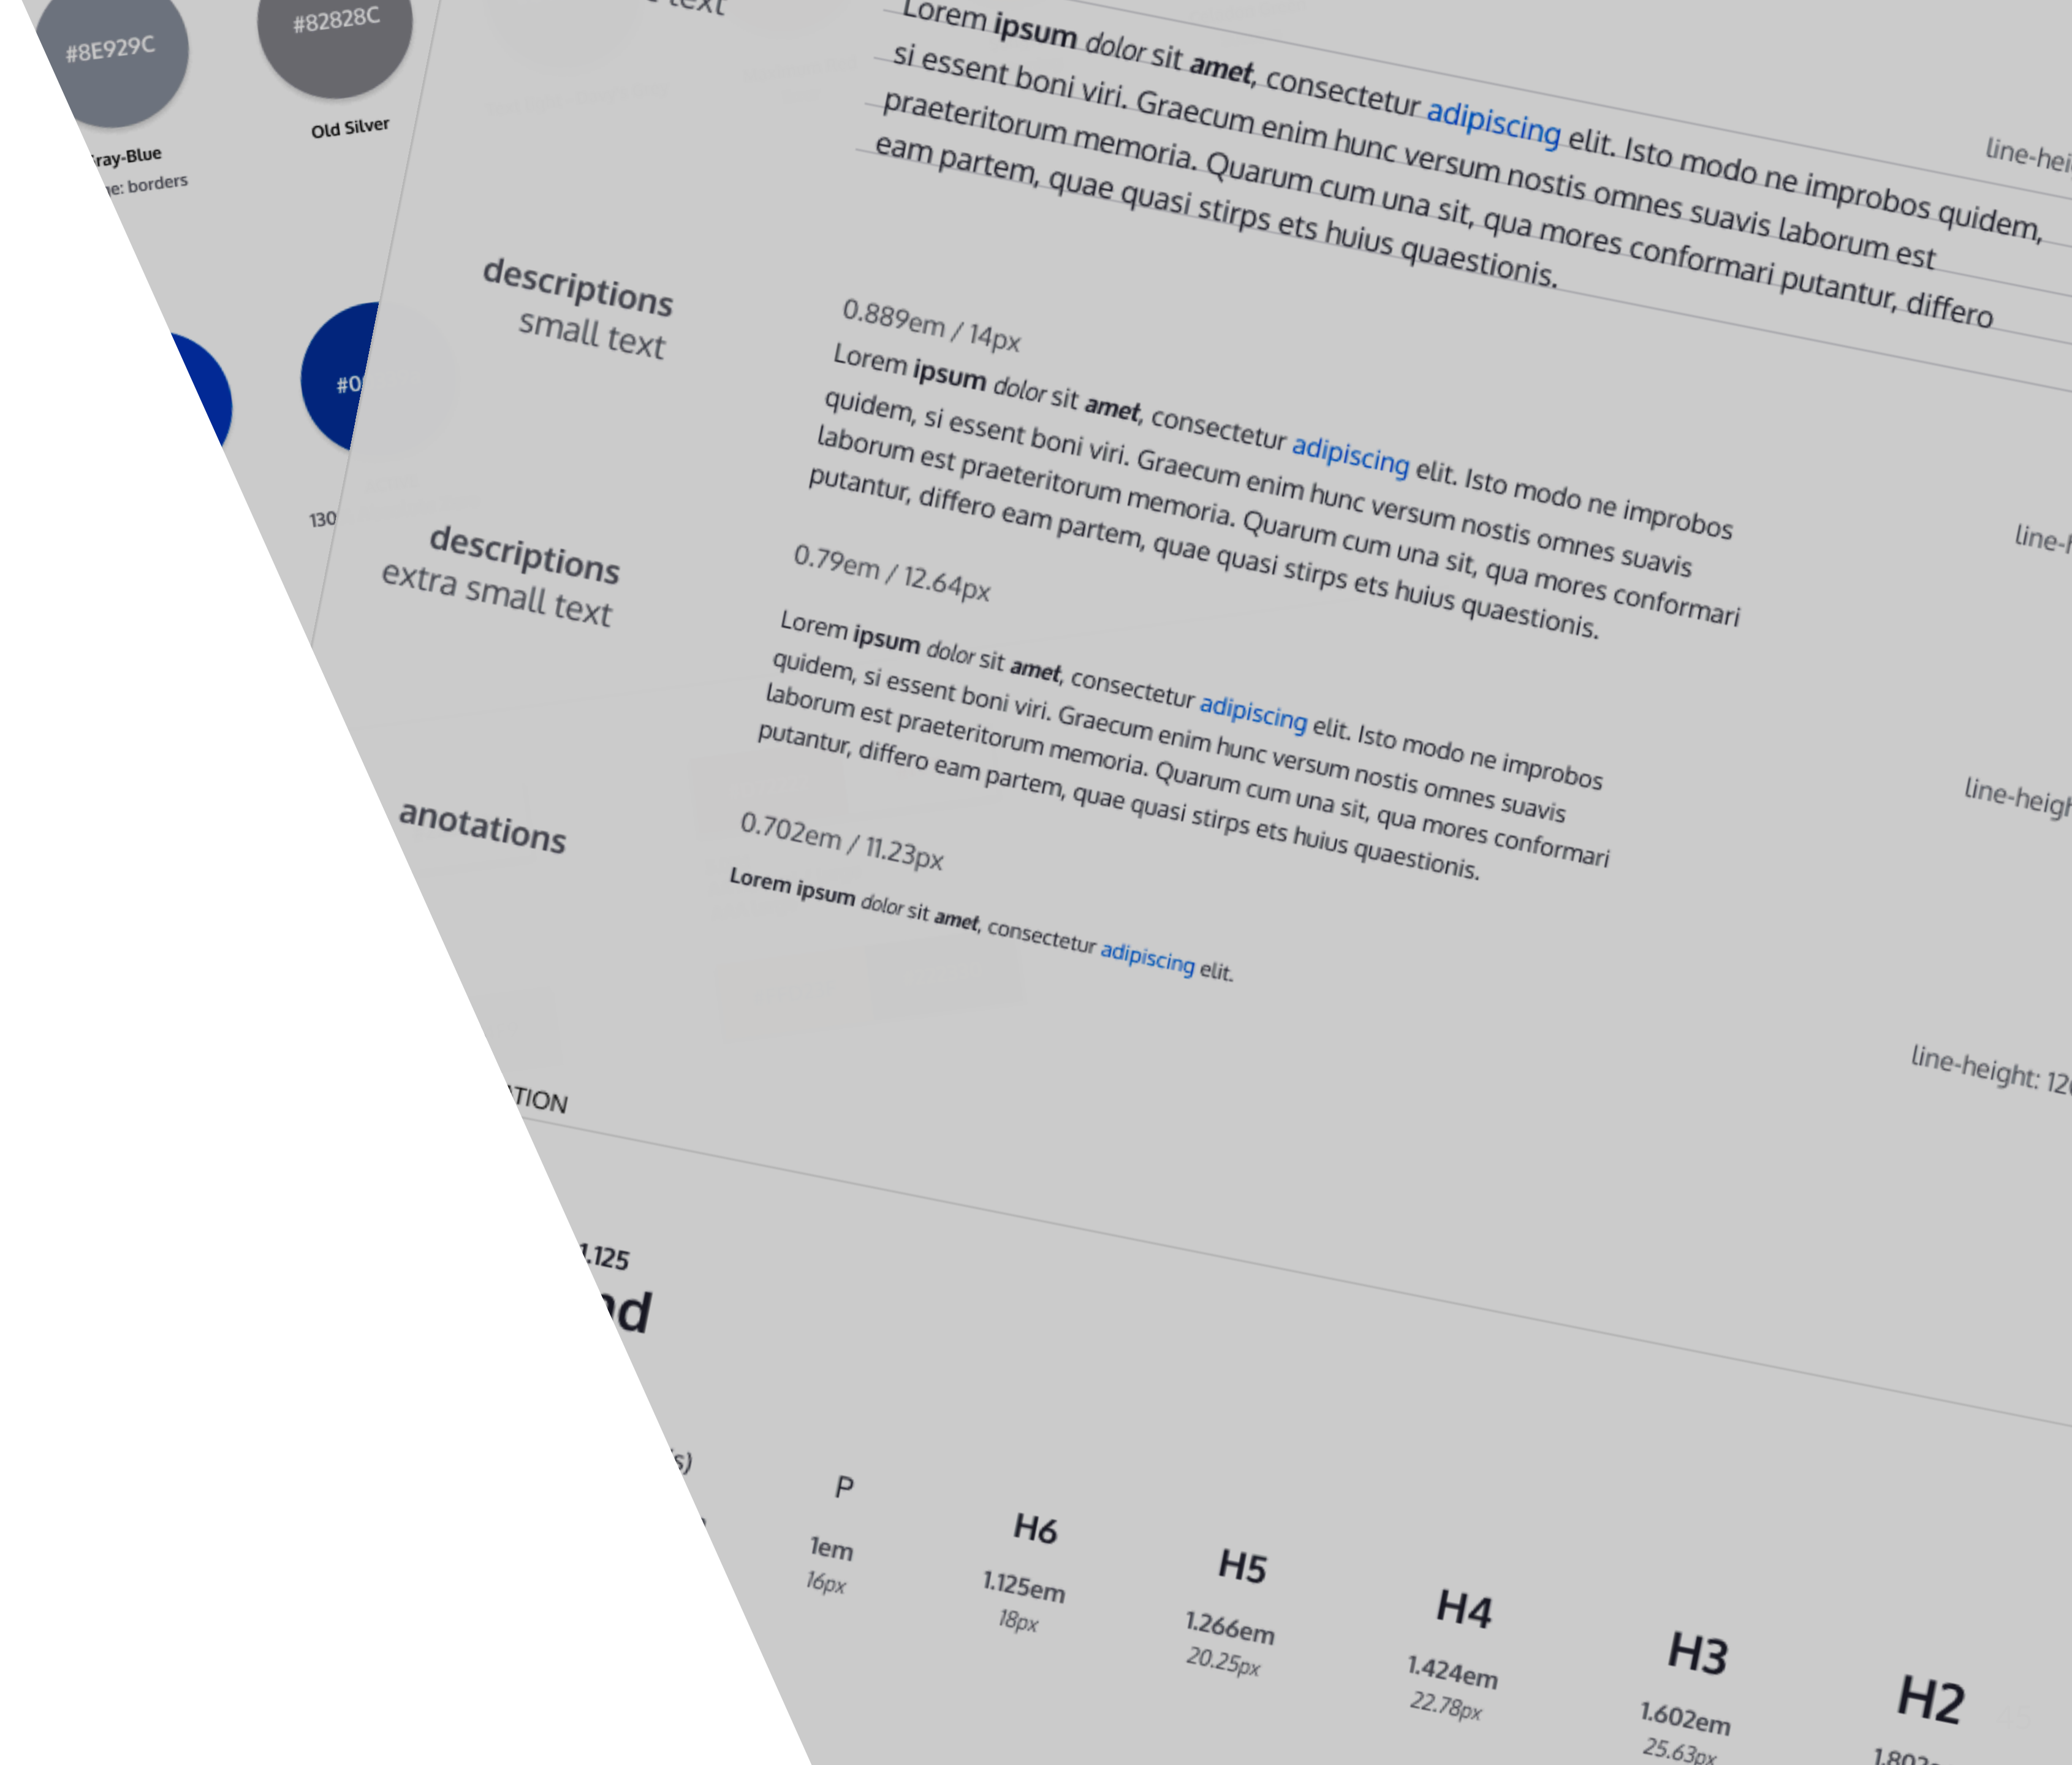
#8E929C
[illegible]ray-Blue
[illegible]e: borders

#82828C
Old Silver

#0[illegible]

130

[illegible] text

Lorem **ipsum** *dolor sit* ***amet***, consectetur adipiscing elit. Isto modo ne improbos quidem, si essent boni viri. Graecum enim hunc versum nostis omnes suavis laborum est praeteritorum memoria. Quarum cum una sit, qua mores conformari putantur, differo eam partem, quae quasi stirps ets huius quaestionis.

line-hei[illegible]

descriptions
small text

0.889em / 14px

Lorem **ipsum** *dolor sit* ***amet***, consectetur adipiscing elit. Isto modo ne improbos quidem, si essent boni viri. Graecum enim hunc versum nostis omnes suavis laborum est praeteritorum memoria. Quarum cum una sit, qua mores conformari putantur, differo eam partem, quae quasi stirps ets huius quaestionis.

line-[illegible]

descriptions
extra small text

0.79em / 12.64px

Lorem **ipsum** *dolor sit* ***amet***, consectetur adipiscing elit. Isto modo ne improbos quidem, si essent boni viri. Graecum enim hunc versum nostis omnes suavis laborum est praeteritorum memoria. Quarum cum una sit, qua mores conformari putantur, differo eam partem, quae quasi stirps ets huius quaestionis.

line-heig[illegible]

anotations

0.702em / 11.23px

**Lorem ipsum** *dolor sit* ***amet***, consectetur adipiscing elit.

line-height: 12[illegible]

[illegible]TION

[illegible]1.125
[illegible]d

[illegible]s)

P
1em
16px

H6
1.125em
18px

H5
1.266em
20.25px

H4
1.424em
22.78px

H3
1.602em
25.63px

H2
1.802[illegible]